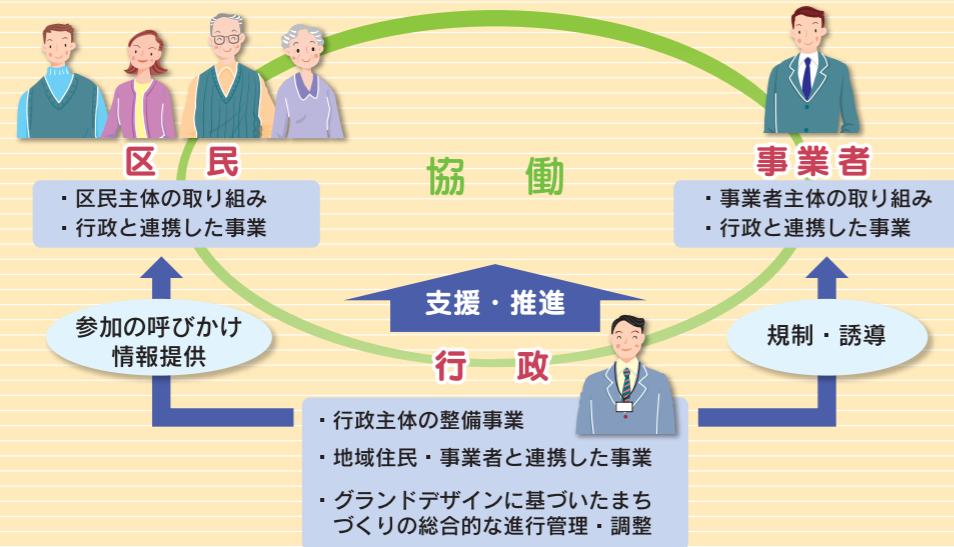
区　民

・区民主体の取り組み
・行政と連携した事業

協　働

事業者

・事業者主体の取り組み
・行政と連携した事業

支援・推進

参加の呼びかけ
情報提供

規制・誘導

行　政

・行政主体の整備事業
・地域住民・事業者と連携した事業
・グランドデザインに基づいたまちづくりの総合的な進行管理・調整